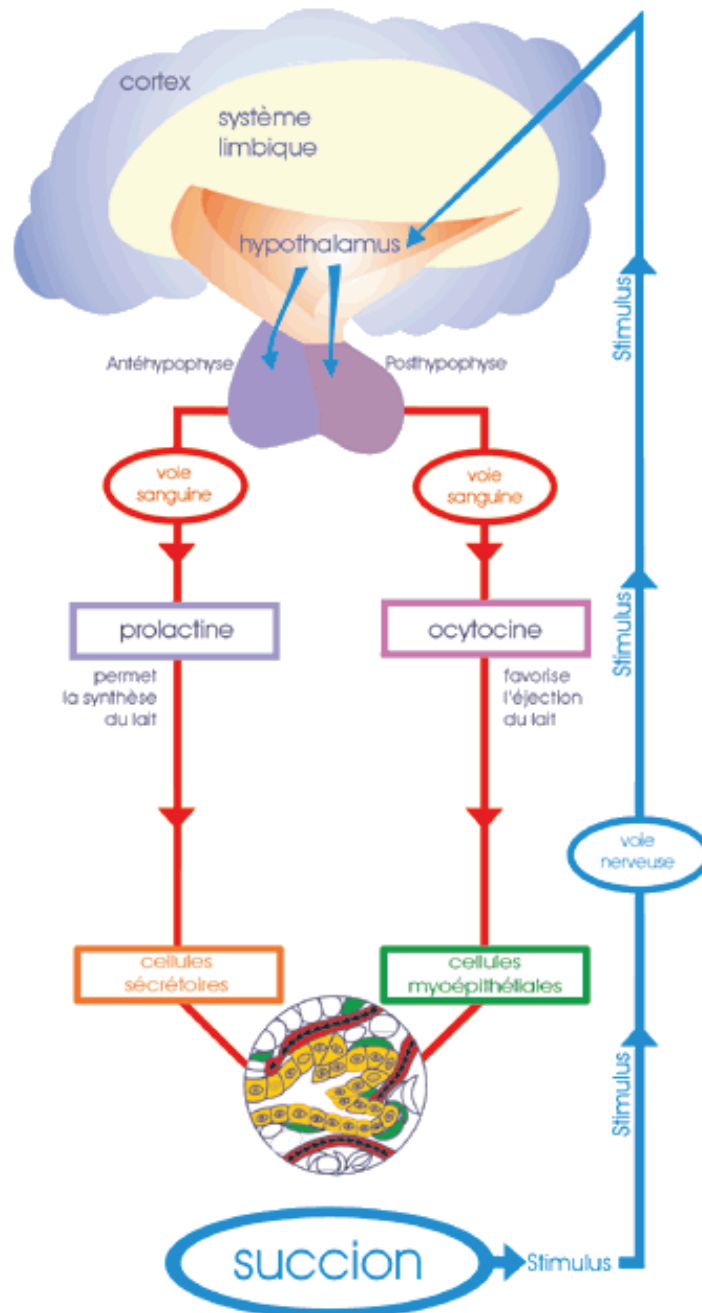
cortex

système limbique

hypothalamus

Stimulus

Antéhypophyse

Posthypophyse

voie sanguine

voie sanguine

Stimulus

prolactine

ocytocine

permet la synthèse du lait

favorise l'éjection du lait

voie nerveuse

cellules sécrétoires

cellules myoépithéliales

Stimulus

succion

Stimulus